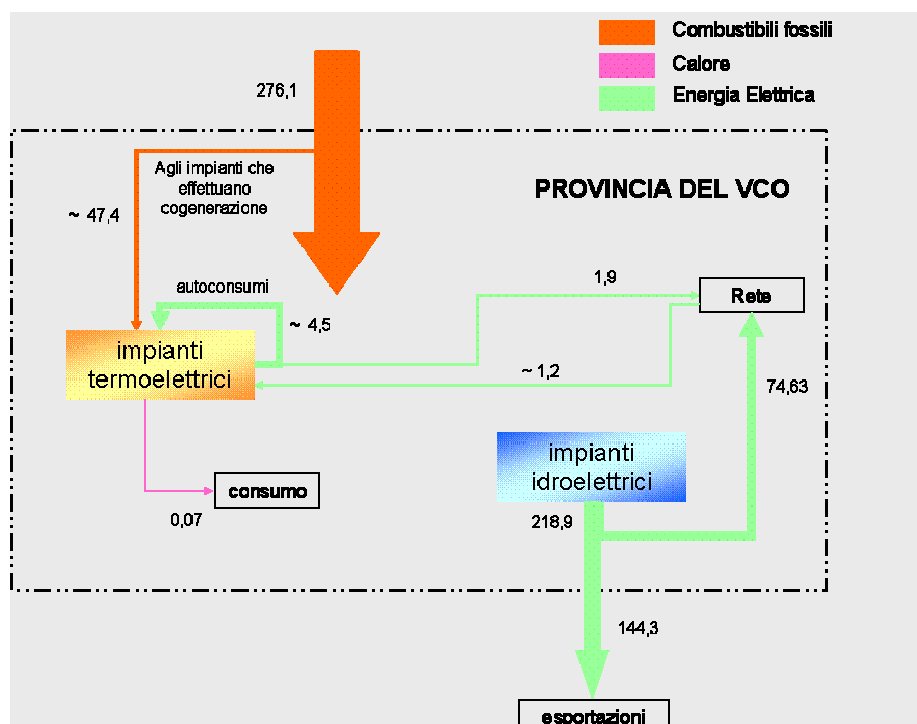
Combustibili fossili
Calore
Energia Elettrica

276,1

Agli impianti che effettuano cogenerazione

~ 47,4

PROVINCIA DEL VCO

autoconsumi

1,9

Rete

~ 4,5

impianti termoelettrici

~ 1,2

74,63

impianti idroelettrici

consumo

0,07

218,9

144,3

esportazioni